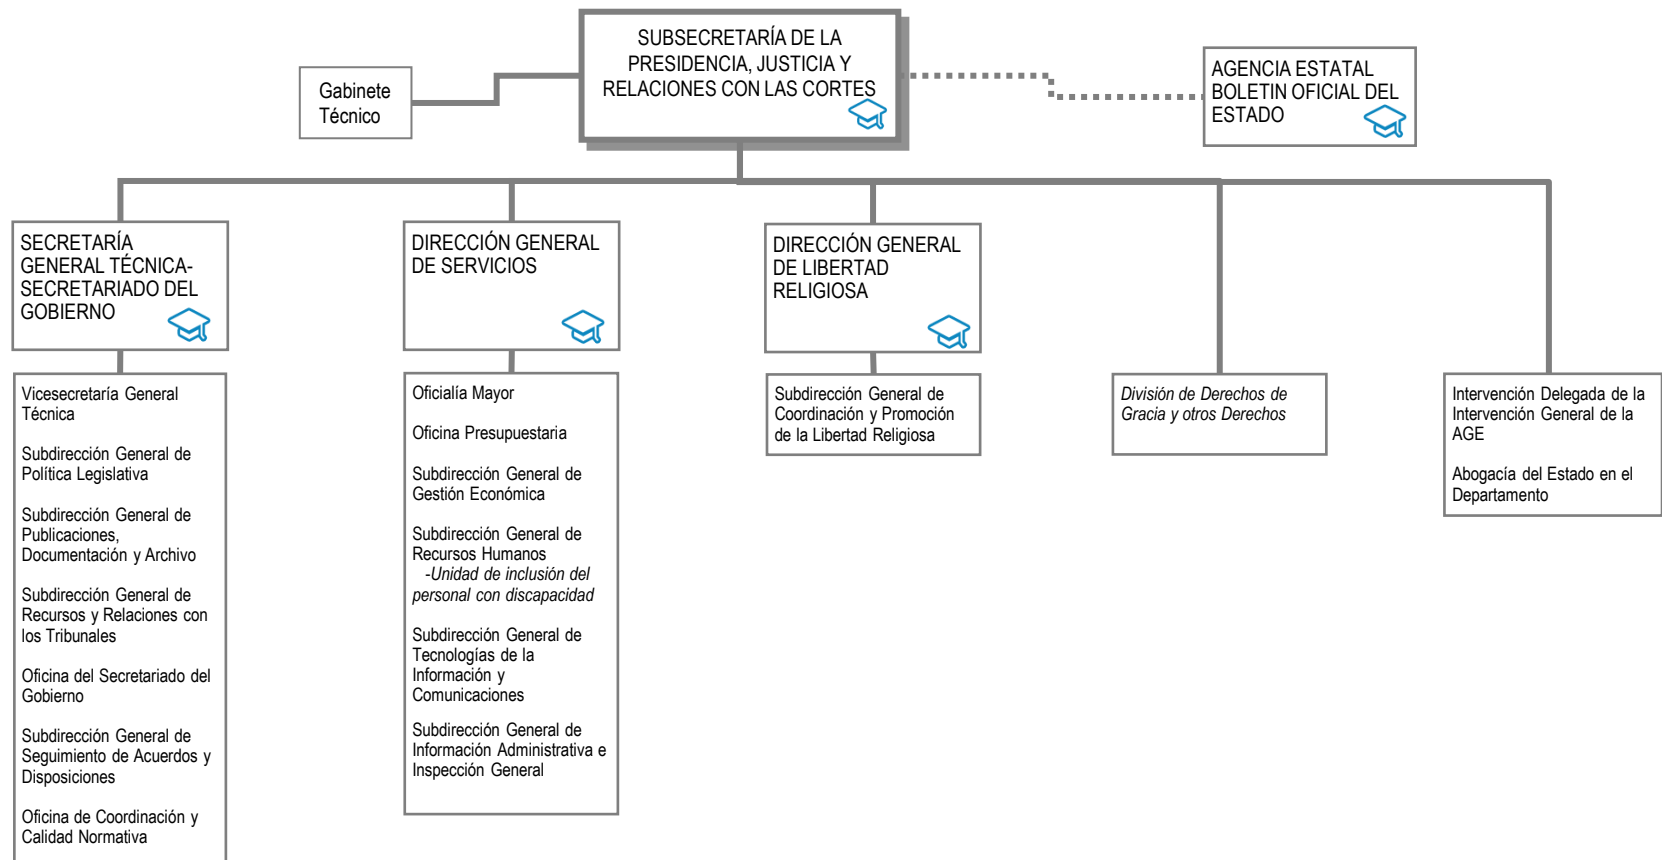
SUBSECRETARÍA DE LA PRESIDENCIA, JUSTICIA Y RELACIONES CON LAS CORTES

Gabinete Técnico

AGENCIA ESTATAL BOLETIN OFICIAL DEL ESTADO

SECRETARÍA GENERAL TÉCNICA-SECRETARIADO DEL GOBIERNO

Vicesecretaría General Técnica

Subdirección General de Política Legislativa

Subdirección General de Publicaciones, Documentación y Archivo

Subdirección General de Recursos y Relaciones con los Tribunales

Oficina del Secretariado del Gobierno

Subdirección General de Seguimiento de Acuerdos y Disposiciones

Oficina de Coordinación y Calidad Normativa

DIRECCIÓN GENERAL DE SERVICIOS

Oficialía Mayor

Oficina Presupuestaria

Subdirección General de Gestión Económica

Subdirección General de Recursos Humanos
-Unidad de inclusión del personal con discapacidad

Subdirección General de Tecnologías de la Información y Comunicaciones

Subdirección General de Información Administrativa e Inspección General

DIRECCIÓN GENERAL DE LIBERTAD RELIGIOSA

Subdirección General de Coordinación y Promoción de la Libertad Religiosa

División de Derechos de Gracia y otros Derechos

Intervención Delegada de la Intervención General de la AGE

Abogacía del Estado en el Departamento